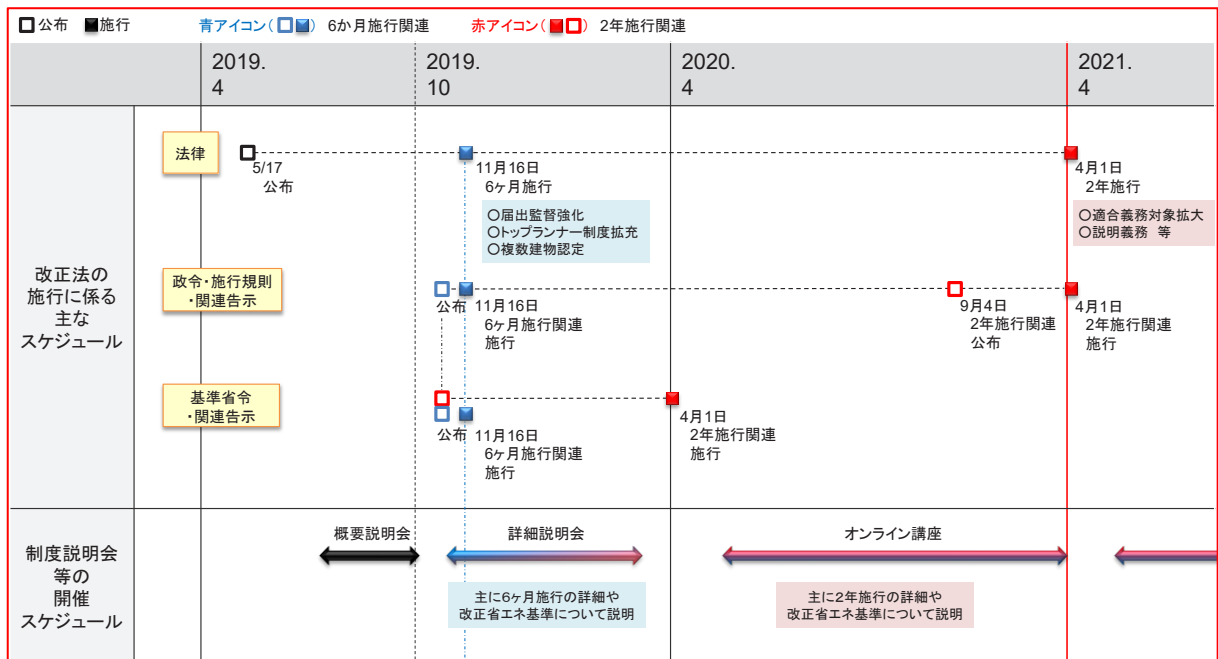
公布 施行 青アイコン（ ） 6か月施行関連 赤アイコン（ ） 2年施行関連

| | 2019. 4 | 2019. 10 | 2020. 4 | 2021. 4 |
|---|---|---|---|---|

改正法の施行に係る主なスケジュール

法律
5/17 公布
11月16日 6ヶ月施行
○届出監督強化
○トップランナー制度拡充
○複数建物認定
4月1日 2年施行
○適合義務対象拡大
○説明義務 等

政令・施行規則・関連告示
公布
11月16日 6ヶ月施行関連 施行
9月4日 2年施行関連 公布
4月1日 2年施行関連 施行

基準省令・関連告示
公布
11月16日 6ヶ月施行関連 施行
4月1日 2年施行関連 施行

制度説明会等の開催スケジュール

概要説明会
詳細説明会
主に6ヶ月施行の詳細や改正省エネ基準について説明
オンライン講座
主に2年施行の詳細や改正省エネ基準について説明